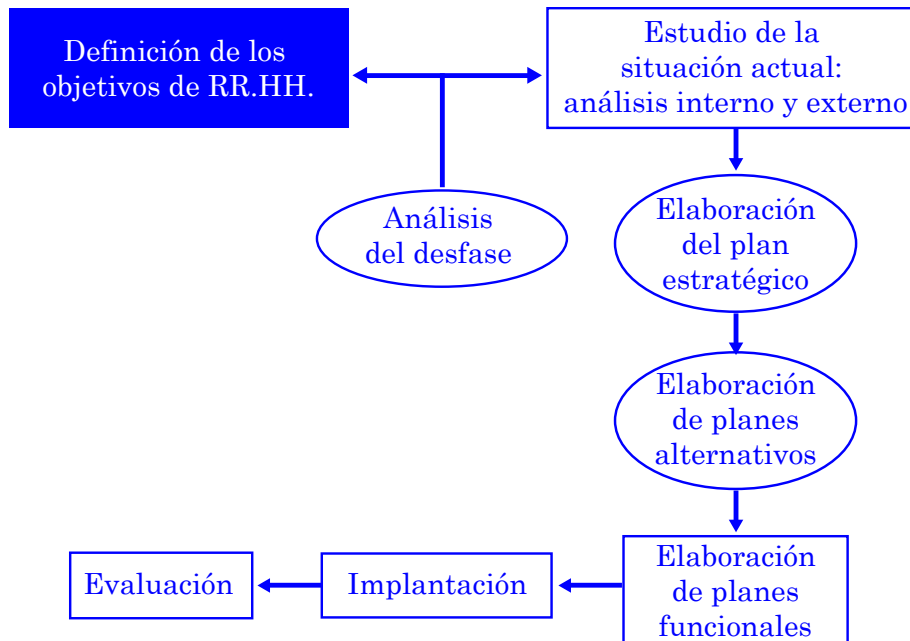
Definición de los objetivos de RR.HH.

Estudio de la situación actual: análisis interno y externo

Análisis del desfase

Elaboración del plan estratégico

Elaboración de planes alternativos

Elaboración de planes funcionales

Implantación

Evaluación